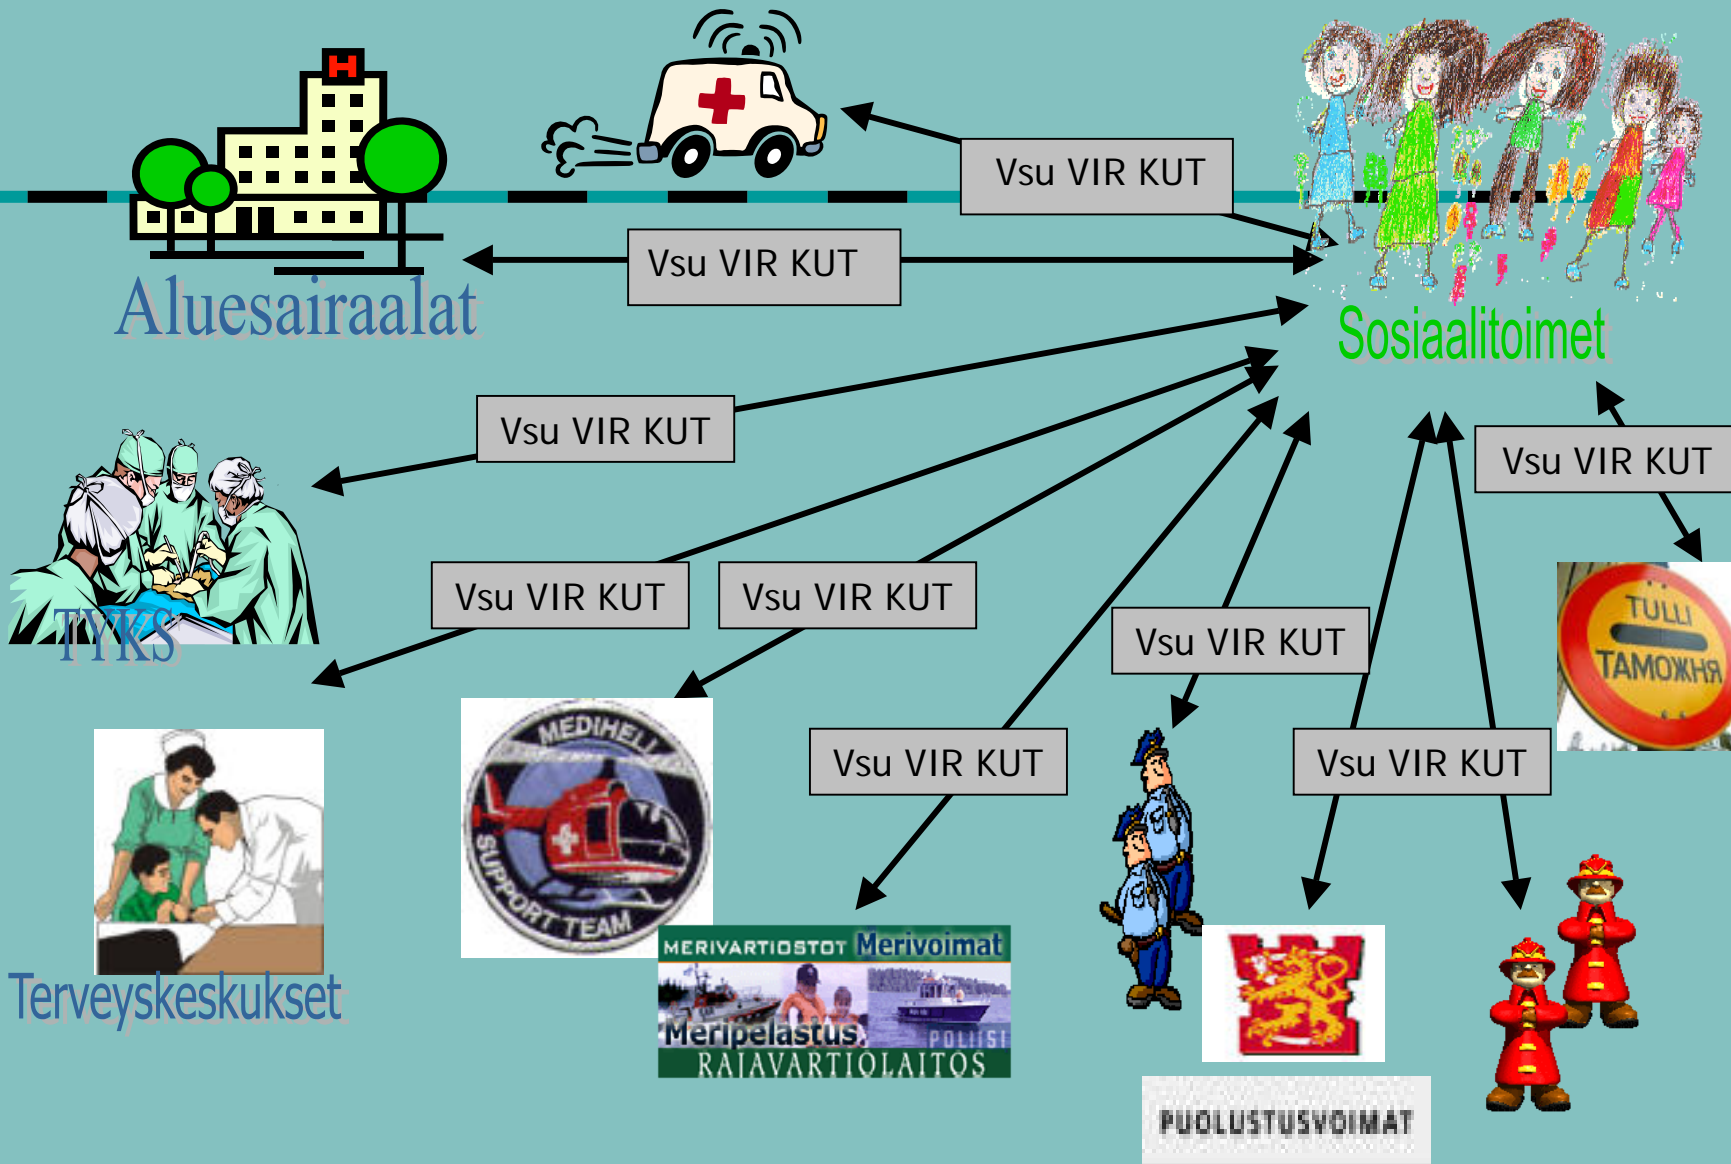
Vsu VIR KUT

Vsu VIR KUT

Aluesairaalat

Sosiaalitoimet

Vsu VIR KUT

Vsu VIR KUT

TYKS

Vsu VIR KUT

Vsu VIR KUT

TULLI
ТАМОЖНЯ

Vsu VIR KUT

MEDIHELI
SUPPORT TEAM

Vsu VIR KUT

Vsu VIR KUT

Terveyskeskukset

MERIVARTIOSTOT Merivoimat
Meripelastus
POLIISI
RAJAVARTIOLAITOS

PUOLUSTUSVOIMAT